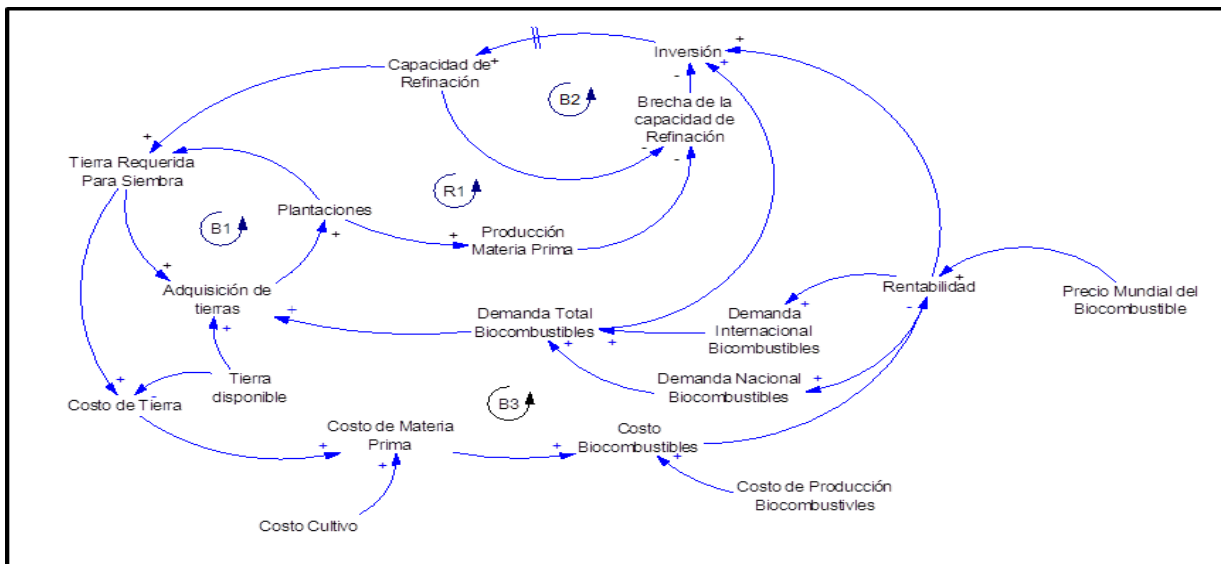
Capacidad de Refinación
Inversión
B2
Brecha de la capacidad de Refinación
Tierra Requerida Para Siembra
R1
Plantaciones
B1
Producción Materia Prima
Adquisición de tierras
Demanda Total Biocombustibles
Demanda Internacional Bicombustibles
Rentabilidad
Precio Mundial del Biocombustible
Tierra disponible
Demanda Nacional Biocombustibles
Costo de Tierra
B3
Costo de Materia Prima
Costo Biocombustibles
Costo de Producción Biocombustivles
Costo Cultivo